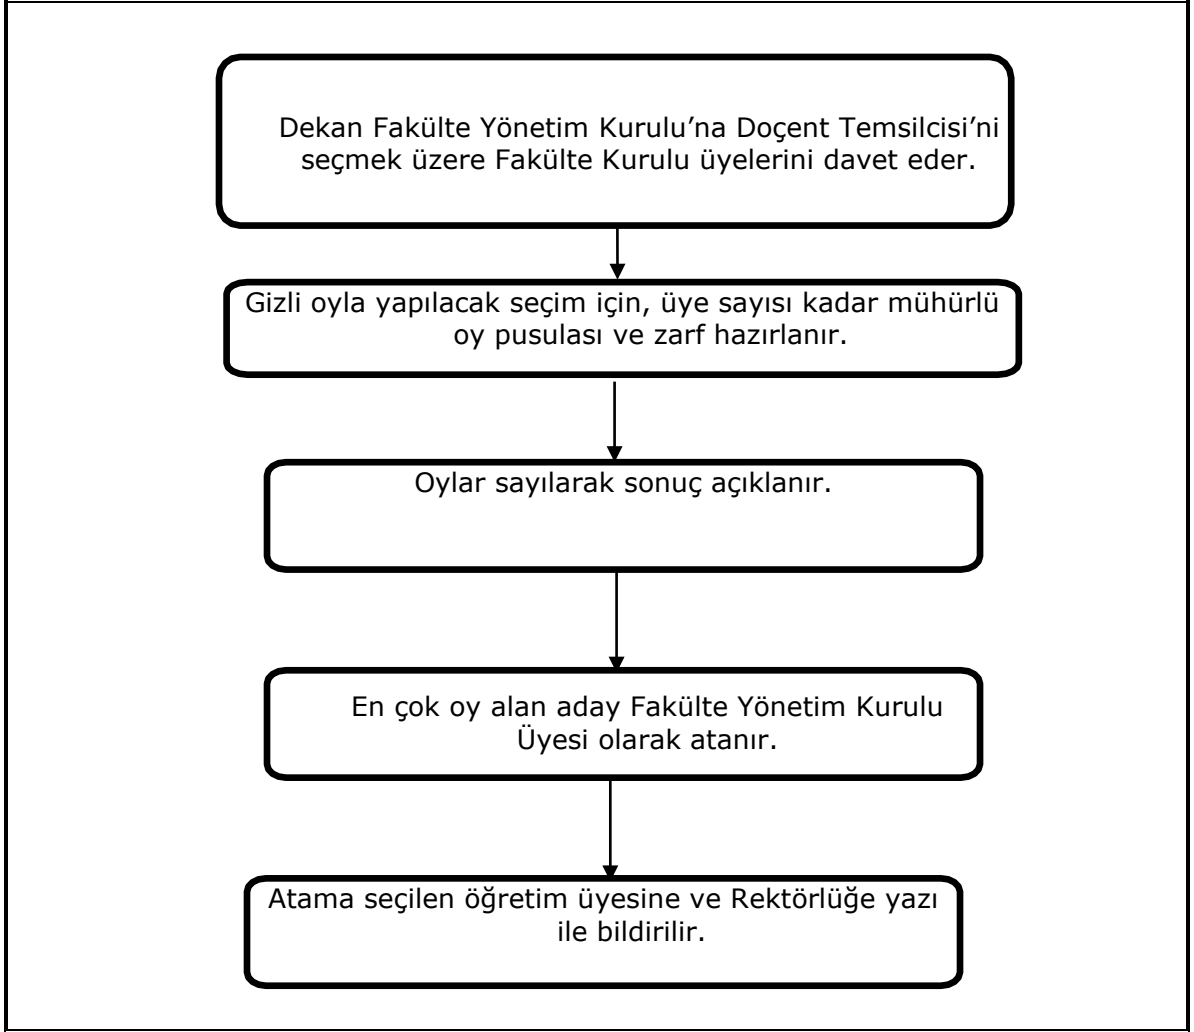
Dekan Fakülte Yönetim Kurulu’na Doçent Temsilcisi’ni seçmek üzere Fakülte Kurulu üyelerini davet eder.

Gizli oyla yapılacak seçim için, üye sayısı kadar mühürlü oy pusulası ve zarf hazırlanır.

Oylar sayılarak sonuç açıklanır.

En çok oy alan aday Fakülte Yönetim Kurulu Üyesi olarak atanır.

Atama seçilen öğretim üyesine ve Rektörlüğe yazı ile bildirilir.